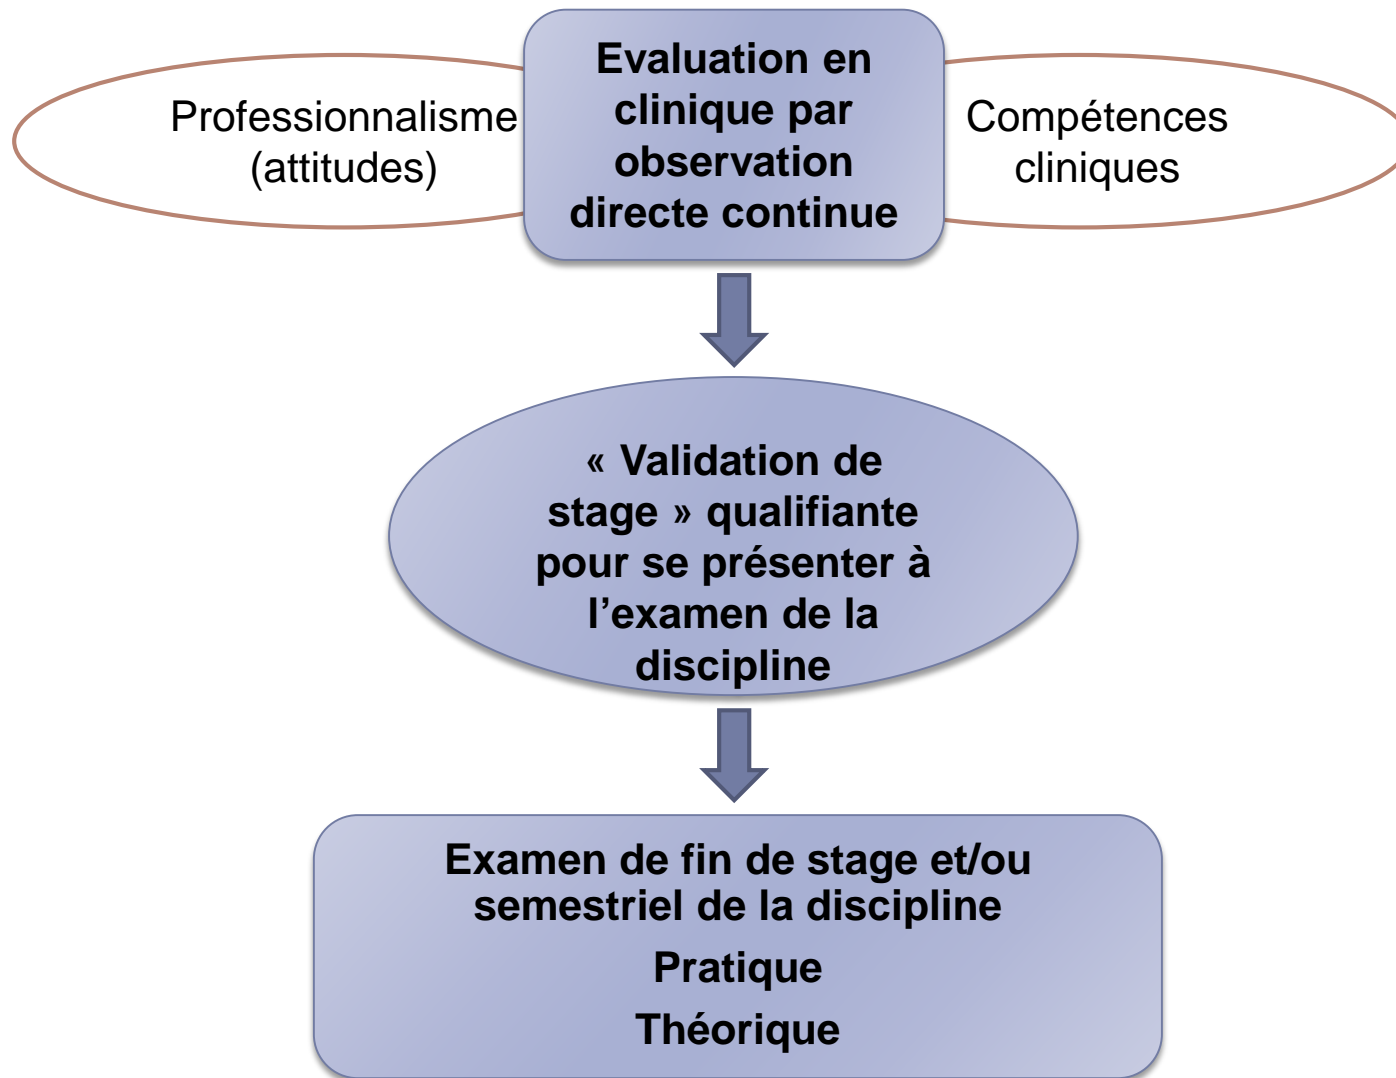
Professionnalisme (attitudes)

Evaluation en clinique par observation directe continue

Compétences cliniques

« Validation de stage » qualifiante pour se présenter à l'examen de la discipline

Examen de fin de stage et/ou semestriel de la discipline

Pratique

Théorique